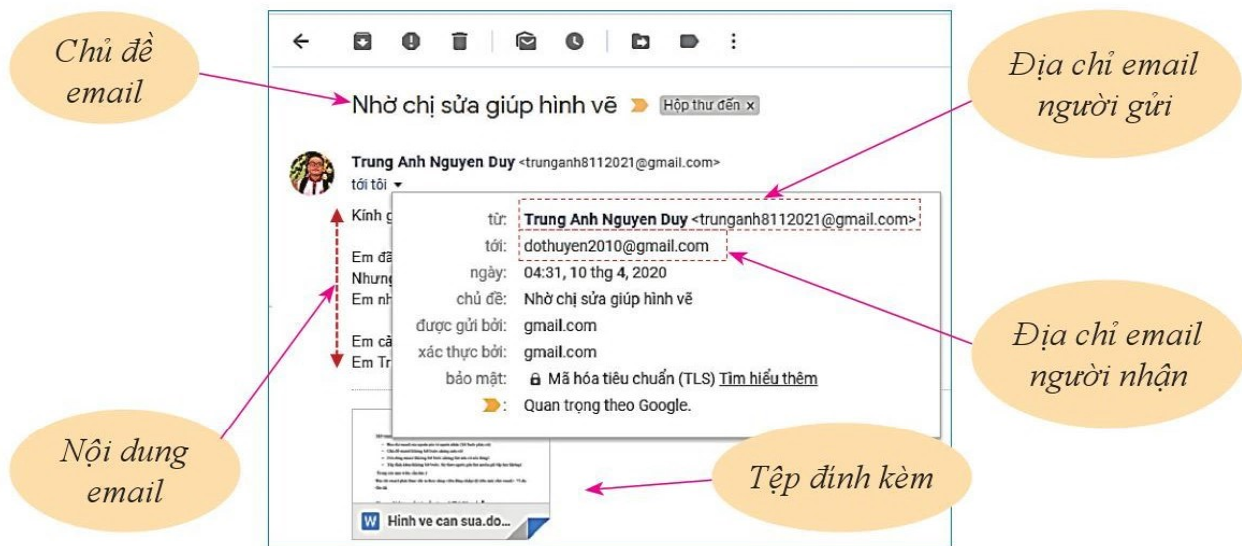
Chủ đề email

Địa chỉ email người gửi

Nhờ chị sửa giúp hình vẽ Hộp thư đến ×

Trung Anh Nguyen Duy <trunganh8112021@gmail.com>
tới tôi

Kính g

Em đã
Nhưng
Em nh

Em cả
Em Tr

| | |
|---|---|
| từ: | Trung Anh Nguyen Duy <trunganh8112021@gmail.com> |
| tới: | dothuyen2010@gmail.com |
| ngày: | 04:31, 10 thg 4, 2020 |
| chủ đề: | Nhờ chị sửa giúp hình vẽ |
| được gửi bởi: | gmail.com |
| xác thực bởi: | gmail.com |
| bảo mật: | Mã hóa tiêu chuẩn (TLS) Tìm hiểu thêm |
| : | Quan trọng theo Google. |

Địa chỉ email người nhận

Nội dung email

Tệp đính kèm

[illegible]

W Hinh ve can sua.do...